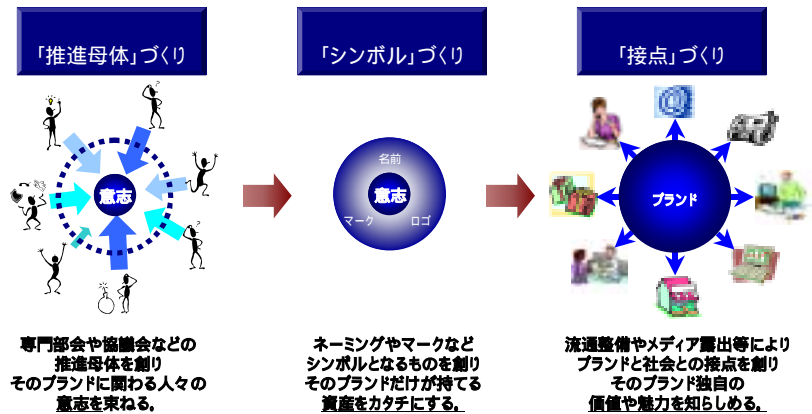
「推進母体」づくり

「シンボル」づくり

「接点」づくり

意志

名前

意志

マーク

ロゴ

ブランド

専門部会や協議会などの推進母体を創りそのブランドに関わる人々の意志を束ねる。

ネーミングやマークなどシンボルとなるものを創りそのブランドだけが持てる資産をカタチにする。

流通整備やメディア露出等によりブランドと社会との接点を創りそのブランド独自の価値や魅力を知らしめる。